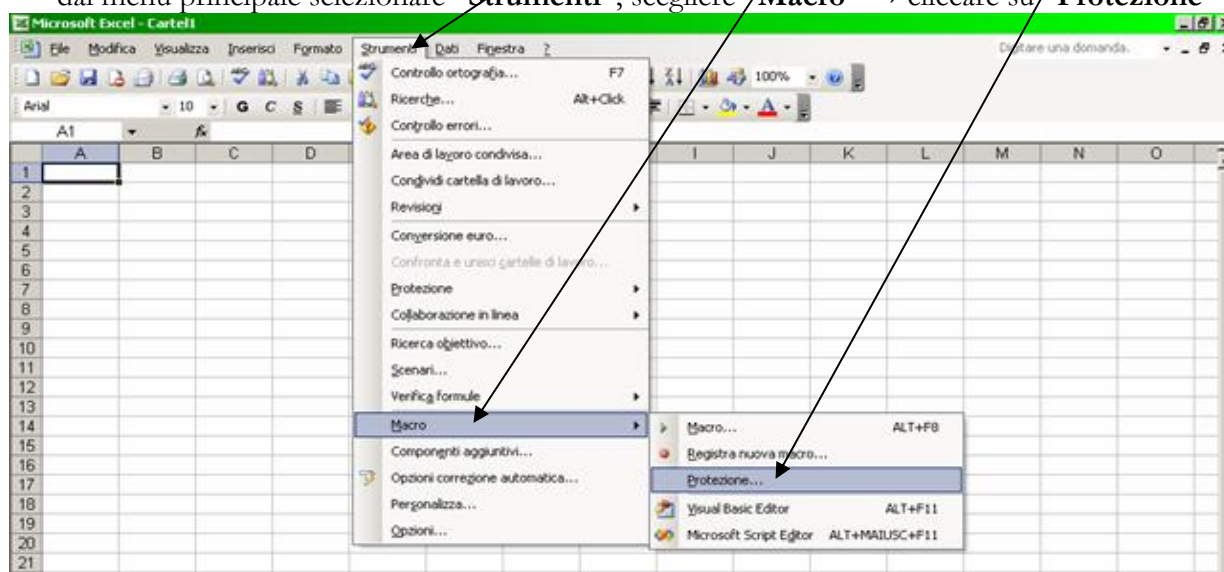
dal menù principale selezionare "Strumenti", scegliere "Macro" → cliccare su "Protezione"

Microsoft Excel - Cartel1

File Modifica Visualizza Inserisci Formato Strumenti Dati Finestra ?

Digitare una domanda.

Arial 10 G C S

100%

A1 fx

Controllo ortografia... F7
Ricerche... Alt+Click
Controllo errori...
Area di lavoro condivisa...
Condividi cartella di lavoro...
Revisioni
Conversione euro...
Confronta e unisci cartelle di lavoro...
Protezione
Collaborazione in linea
Ricerca obiettivo...
Scenari...
Verifica formule
Macro
Componenti aggiuntivi...
Opzioni correzione automatica...
Personalizza...
Opzioni...

Macro... ALT+F8
Registra nuova macro...
Protezione...
Visual Basic Editor ALT+F11
Microsoft Script Editor ALT+MAIUSC+F11

| | A | B | C | D | | I | J | K | L | M | N | O |
|---|---|---|---|---|---|---|---|---|---|---|---|---|
| 1 | | | | | | | | | | | | |
| 2 | | | | | | | | | | | | |
| 3 | | | | | | | | | | | | |
| 4 | | | | | | | | | | | | |
| 5 | | | | | | | | | | | | |
| 6 | | | | | | | | | | | | |
| 7 | | | | | | | | | | | | |
| 8 | | | | | | | | | | | | |
| 9 | | | | | | | | | | | | |
| 10 | | | | | | | | | | | | |
| 11 | | | | | | | | | | | | |
| 12 | | | | | | | | | | | | |
| 13 | | | | | | | | | | | | |
| 14 | | | | | | | | | | | | |
| 15 | | | | | | | | | | | | |
| 16 | | | | | | | | | | | | |
| 17 | | | | | | | | | | | | |
| 18 | | | | | | | | | | | | |
| 19 | | | | | | | | | | | | |
| 20 | | | | | | | | | | | | |
| 21 | | | | | | | | | | | | |